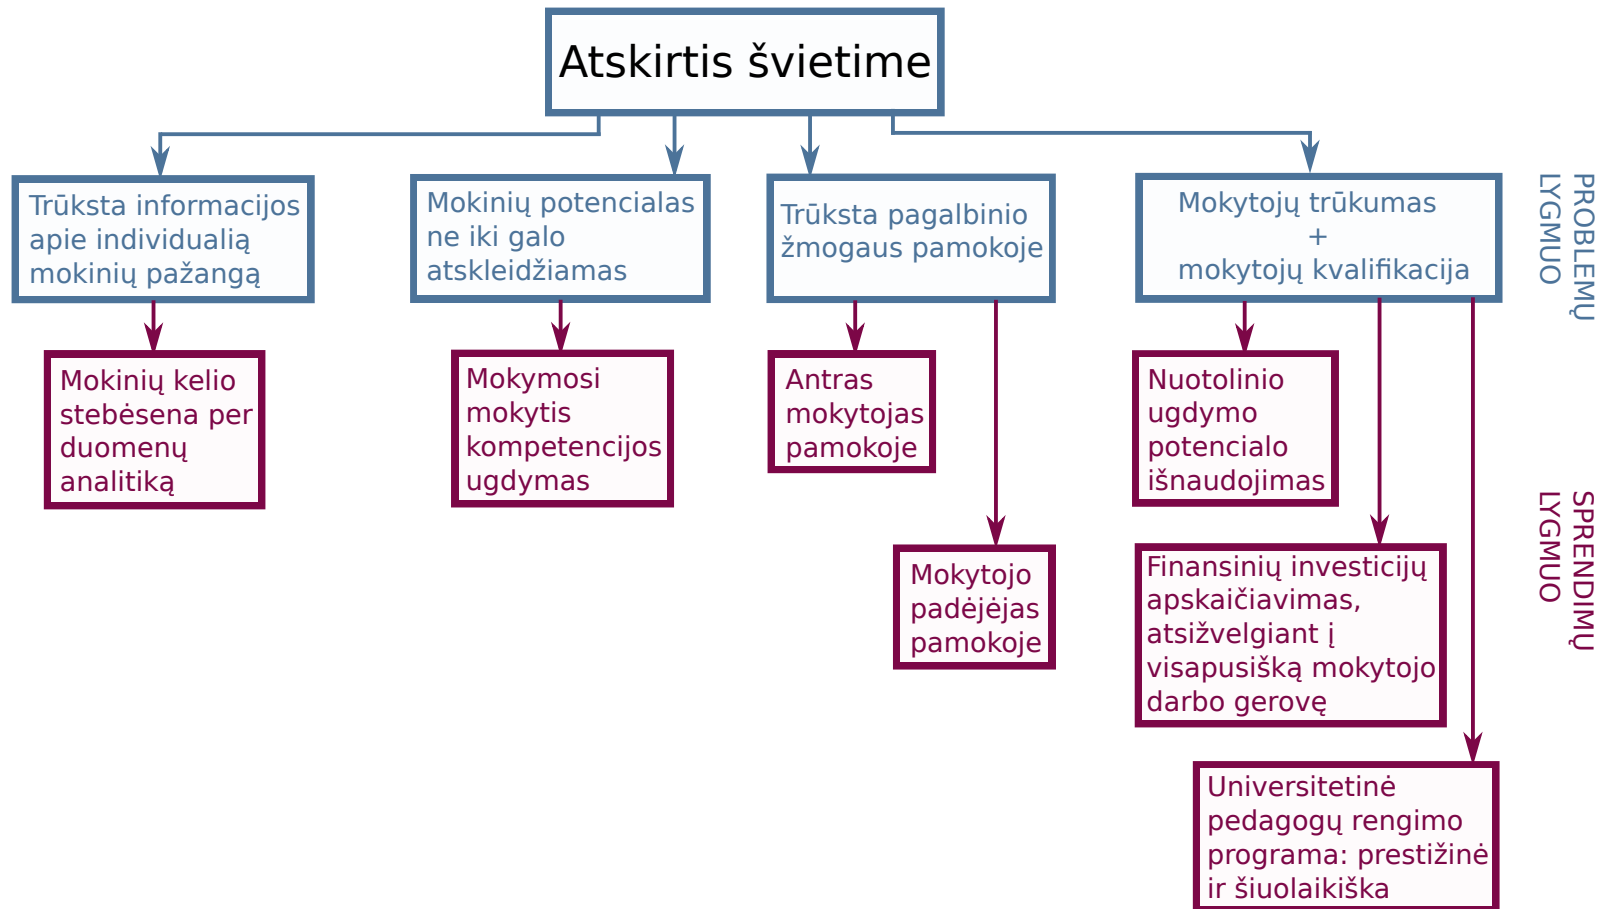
Atskirtis švietime

Trūksta informacijos apie individualią mokinių pažangą

Mokinių potencialas ne iki galo atskleidžiamas

Trūksta pagalbinio žmogaus pamokoje

Mokytojų trūkumas
+
mokytojų kvalifikacija

PROBLEMŲ LYGMUO

Mokinių kelio stebėsena per duomenų analitiką

Mokymosi mokytis kompetencijos ugdymas

Antras mokytojas pamokoje

Nuotolinio ugdymo potencialo išnaudojimas

SPRENDIMŲ LYGMUO

Mokytojo padėjėjas pamokoje

Finansinių investicijų apskaičiavimas, atsižvelgiant į visapusišką mokytojo darbo gerovę

Universitetinė pedagogų rengimo programa: prestižinė ir šiuolaikiška